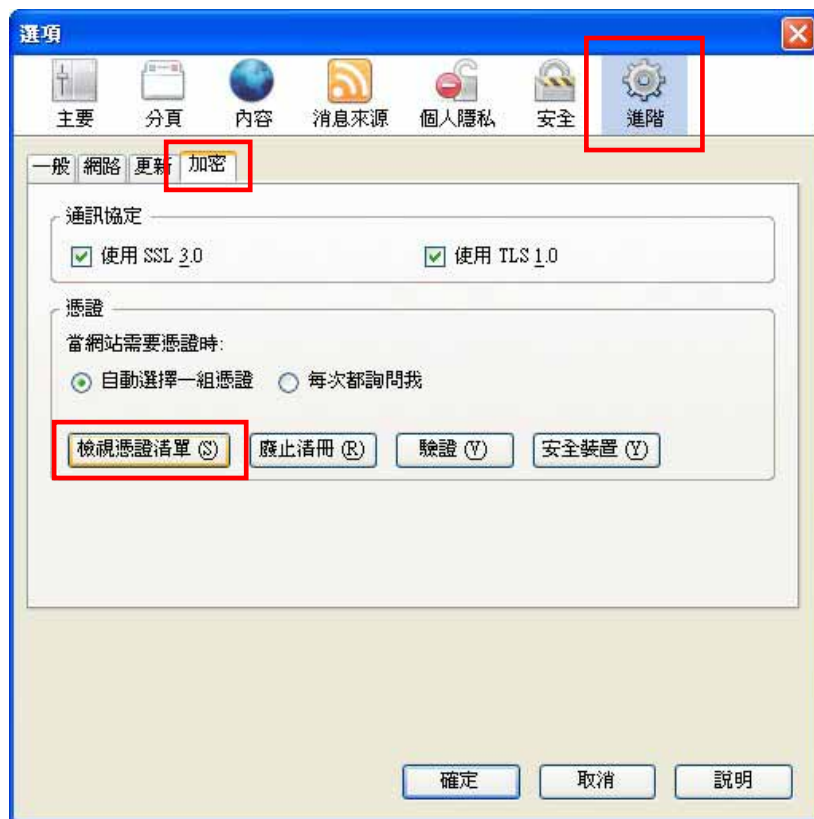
選項

主要 分頁 內容 消息來源 個人隱私 安全 進階

一般 網路 更新 加密

通訊協定

使用 SSL 3.0

使用 TLS 1.0

憑證

當網站需要憑證時:

自動選擇一組憑證 每次都詢問我

檢視憑證清單 (S) 廢止清冊 (R) 驗證 (V) 安全裝置 (Y)

確定 取消 說明